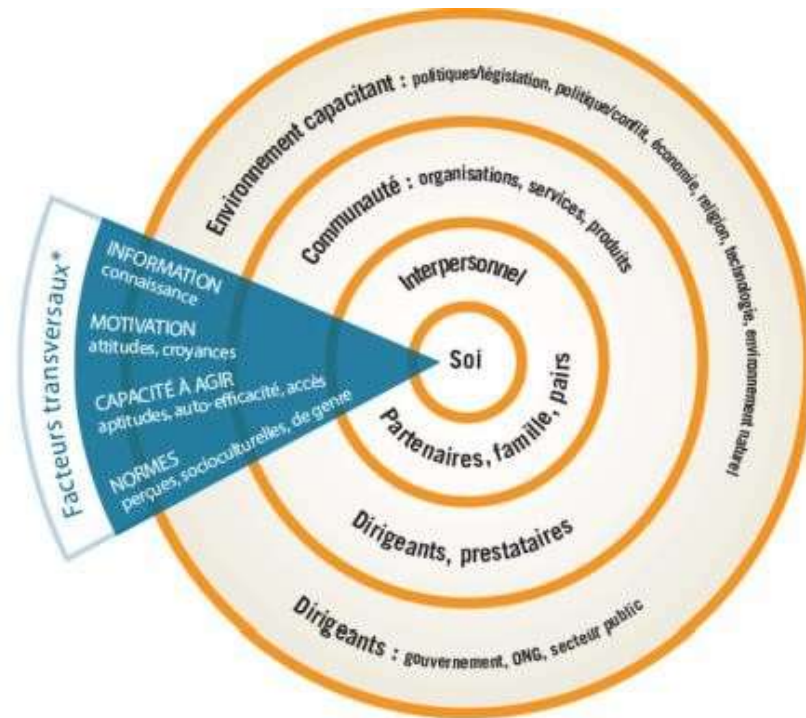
Facteurs transversaux*

INFORMATION
connaissance

MOTIVATION
attitudes, croyances

CAPACITÉ À AGIR
aptitudes, auto-efficacité, accès

NORMES
perçues, socioculturelles, de genre

Environnement capacitant : politiques/législation, politique/conflit, économie, religion, technologie, environnement naturel

Communauté : organisations, services, produits

Interpersonnel

Soi

Partenaires, famille, pairs

Dirigeants, prestataires

Dirigeants : gouvernement, ONG, secteur public